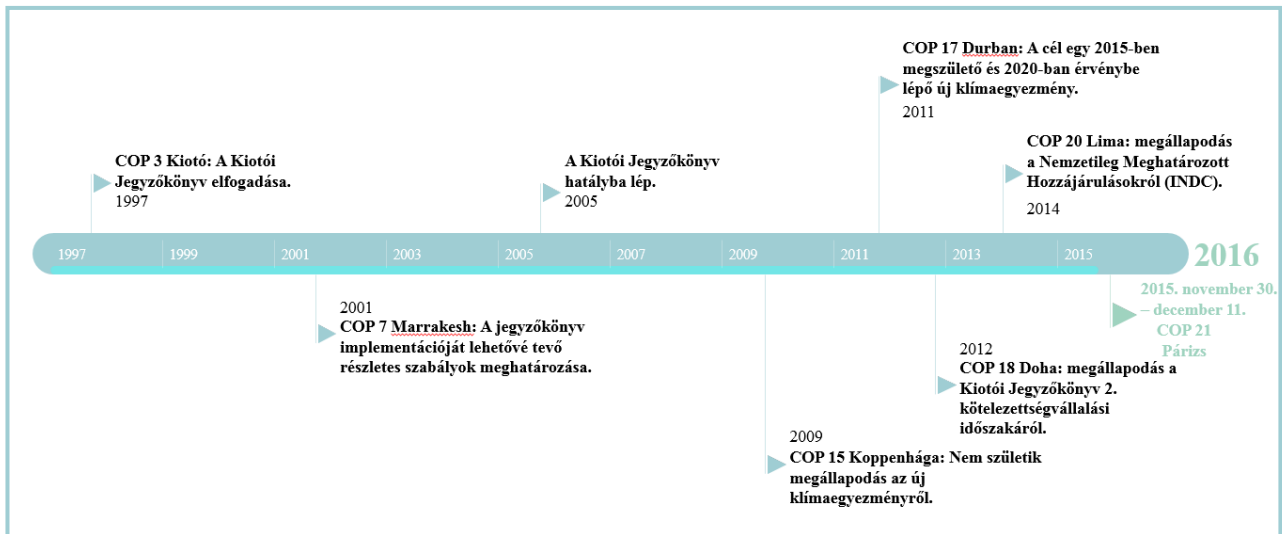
COP 3 Kiotó: A Kiotói Jegyzőkönyv elfogadása.
1997

A Kiotói Jegyzőkönyv hatályba lép.
2005

COP 17 Durban: A cél egy 2015-ben megszülető és 2020-ban érvénybe lépő új klímaegyezmény.
2011

COP 20 Lima: megállapodás a Nemzetileg Meghatározott Hozzájárulásokról (INDC).
2014

1997 1999 2001 2003 2005 2007 2009 2011 2013 2015

2016

2015. november 30. – december 11.
COP 21
Párizs

2001
COP 7 Marrakesh: A jegyzőkönyv implementációját lehetővé tevő részletes szabályok meghatározása.

2012
COP 18 Doha: megállapodás a Kiotói Jegyzőkönyv 2. kötelezettségvállalási időszakáról.

2009
COP 15 Koppenhága: Nem születik megállapodás az új klímaegyezményről.